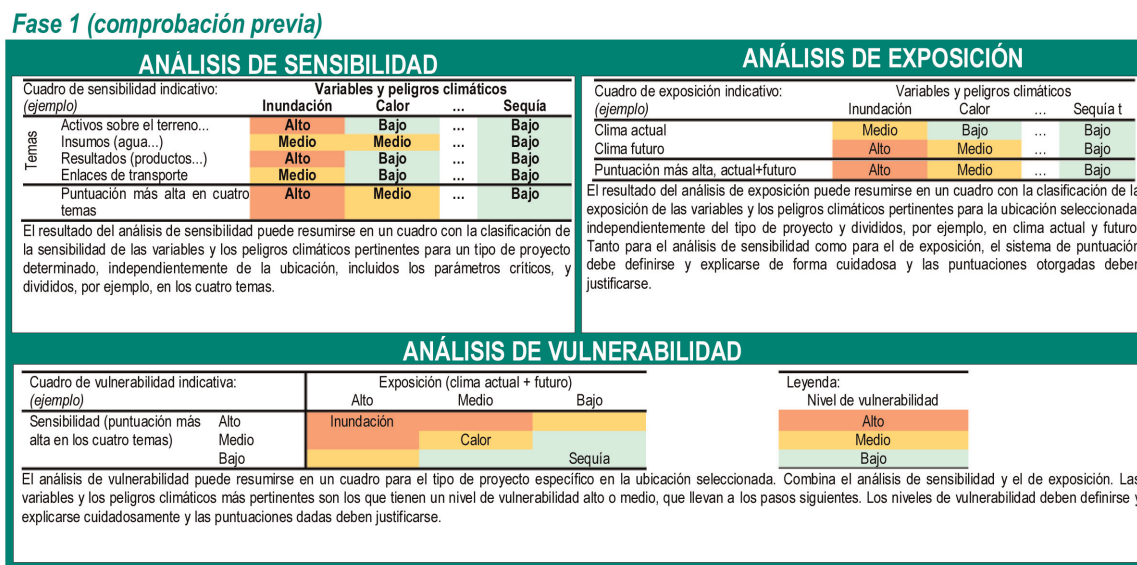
Fase 1 (comprobación previa)

ANÁLISIS DE SENSIBILIDAD

| Cuadro de sensibilidad indicativo: (ejemplo) | | Variables y peligros climáticos Inundación | Calor | ... | Sequía |
|---|---|---|---|---|---|
| Temas | Activos sobre el terreno... | Alto | Bajo | ... | Bajo |
| | Insumos (agua...) | Medio | Medio | ... | Bajo |
| | Resultados (productos...) | Alto | Bajo | ... | Bajo |
| | Enlaces de transporte | Medio | Bajo | ... | Bajo |
| | Puntuación más alta en cuatro temas | Alto | Medio | ... | Bajo |

El resultado del análisis de sensibilidad puede resumirse en un cuadro con la clasificación de la sensibilidad de las variables y los peligros climáticos pertinentes para un tipo de proyecto determinado, independientemente de la ubicación, incluidos los parámetros críticos, y divididos, por ejemplo, en los cuatro temas.

ANÁLISIS DE EXPOSICIÓN

| Cuadro de exposición indicativo: (ejemplo) | Variables y peligros climáticos Inundación | Calor | ... | Sequía t |
|---|---|---|---|---|
| Clima actual | Medio | Bajo | ... | Bajo |
| Clima futuro | Alto | Medio | ... | Bajo |
| Puntuación más alta, actual+futuro | Alto | Medio | ... | Bajo |

El resultado del análisis de exposición puede resumirse en un cuadro con la clasificación de la exposición de las variables y los peligros climáticos pertinentes para la ubicación seleccionada independientemente del tipo de proyecto y divididos, por ejemplo, en clima actual y futuro. Tanto para el análisis de sensibilidad como para el de exposición, el sistema de puntuación debe definirse y explicarse de forma cuidadosa y las puntuaciones otorgadas deben justificarse.

ANÁLISIS DE VULNERABILIDAD

| Cuadro de vulnerabilidad indicativa: (ejemplo) | | Exposición (clima actual + futuro) Alto | Medio | Bajo |
|---|---|---|---|---|
| Sensibilidad (puntuación más alta en los cuatro temas) | Alto | Inundación | | |
| | Medio | | Calor | |
| | Bajo | | | Sequía |

| Leyenda: Nivel de vulnerabilidad |
|---|
| Alto |
| Medio |
| Bajo |

El análisis de vulnerabilidad puede resumirse en un cuadro para el tipo de proyecto específico en la ubicación seleccionada. Combina el análisis de sensibilidad y el de exposición. Las variables y los peligros climáticos más pertinentes son los que tienen un nivel de vulnerabilidad alto o medio, que llevan a los pasos siguientes. Los niveles de vulnerabilidad deben definirse y explicarse cuidadosamente y las puntuaciones dadas deben justificarse.